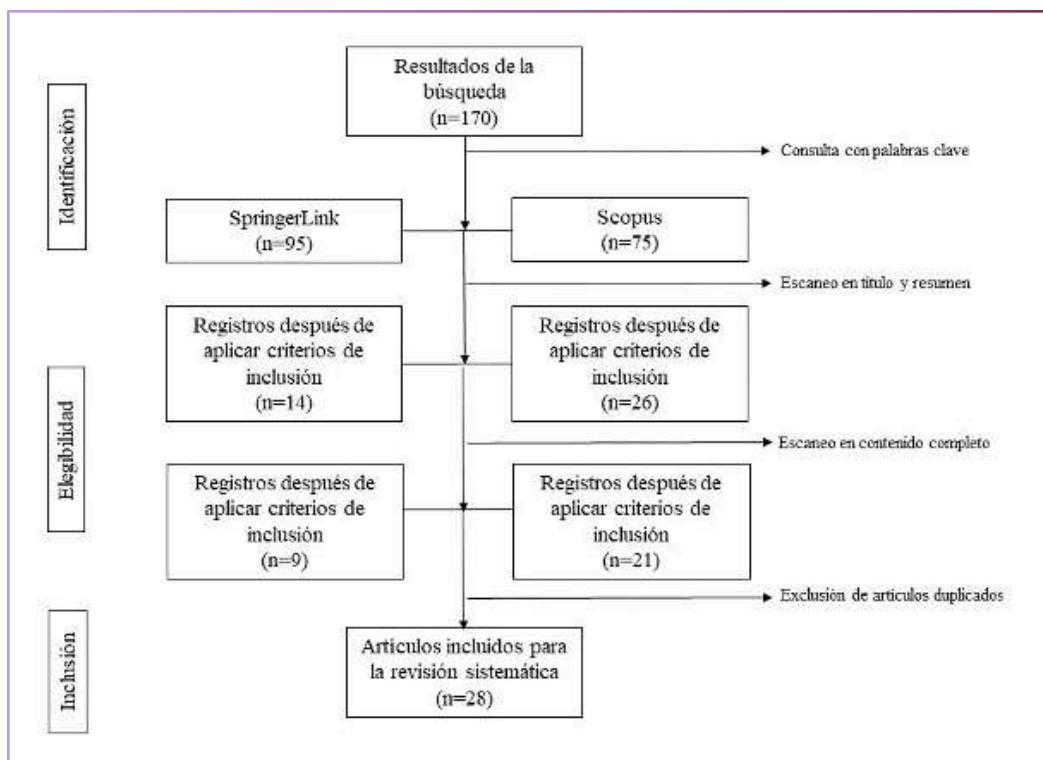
Identificación

Resultados de la búsqueda (n=170)

Consulta con palabras clave

SpringerLink (n=95)

Scopus (n=75)

Escaneo en título y resumen

Registros después de aplicar criterios de inclusión (n=14)

Registros después de aplicar criterios de inclusión (n=26)

Elegibilidad

Escaneo en contenido completo

Registros después de aplicar criterios de inclusión (n=9)

Registros después de aplicar criterios de inclusión (n=21)

Exclusión de artículos duplicados

Inclusión

Artículos incluidos para la revisión sistemática (n=28)